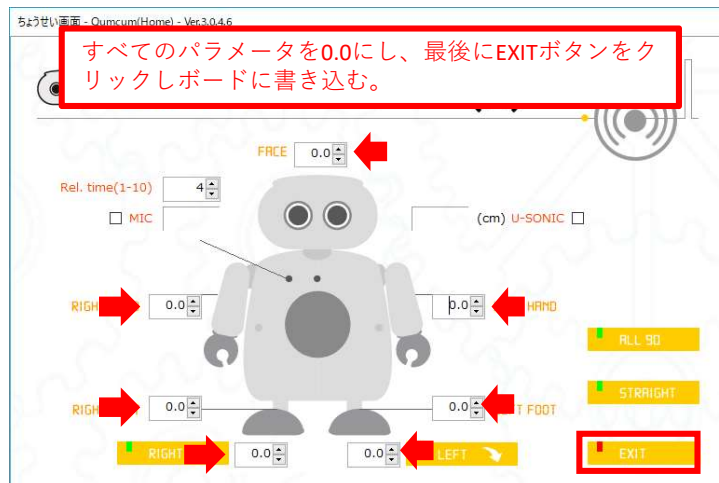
ちょうせい画面 - Qumcum(Home) - Ver.3.0.4.6

すべてのパラメータを0.0にし、最後にEXITボタンをクリックしボードに書き込む。

FACE 0.0

Rel. time(1-10) 4

MIC

(cm) U-SONIC

RIGH 0.0

0.0 HAND

ALL 90

STRAIGHT

RIGH 0.0

0.0 T FOOT

RIGHT 0.0

0.0 LEFT

EXIT